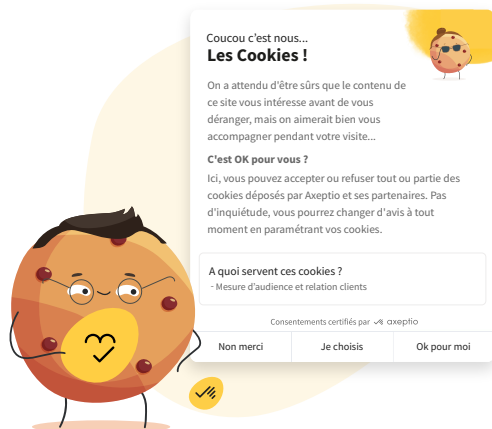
Coucou c'est nous...
Les Cookies !

On a attendu d'être sûrs que le contenu de ce site vous intéresse avant de vous déranger, mais on aimerait bien vous accompagner pendant votre visite...

C'est OK pour vous ?

Ici, vous pouvez accepter ou refuser tout ou partie des cookies déposés par Axeptio et ses partenaires. Pas d'inquiétude, vous pourrez changer d'avis à tout moment en paramétrant vos cookies.

A quoi servent ces cookies ?
- Mesure d'audience et relation clients

Consentements certifiés par axeptio

Non merci | Je choisis | Ok pour moi